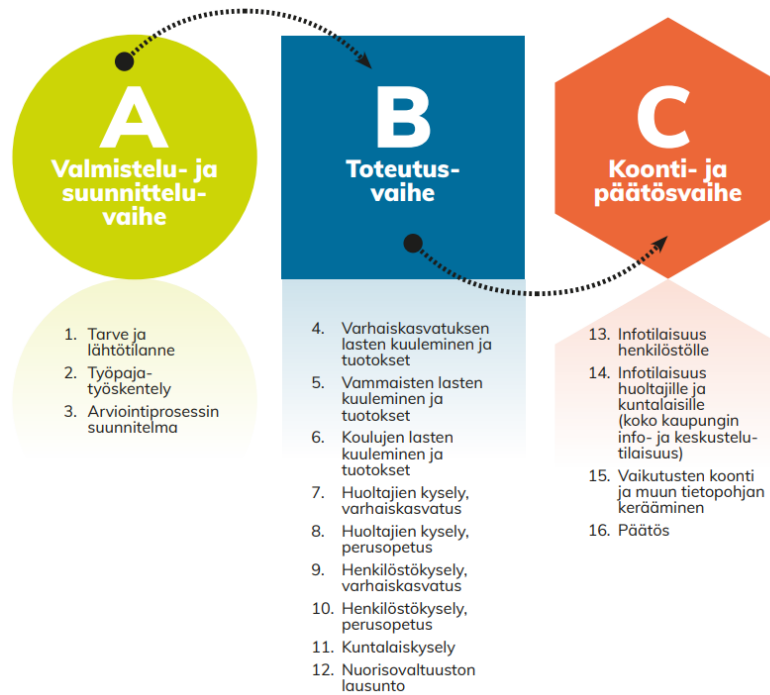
A
Valmistelu- ja suunnitteluvaihe

B
Toteutusvaihe

C
Koonti- ja päätösvaihe

1. Tarve ja lähtötilanne
2. Työpajatyöskentely
3. Arviointiprosessin suunnitelma

4. Varhaiskasvatuksen lasten kuuleminen ja tuotokset
5. Vammaisten lasten kuuleminen ja tuotokset
6. Koulujen lasten kuuleminen ja tuotokset
7. Huoltajien kysely, varhaiskasvatus
8. Huoltajien kysely, perusopetus
9. Henkilöstökysely, varhaiskasvatus
10. Henkilöstökysely, perusopetus
11. Kuntalaiskysely
12. Nuorisovaltuuston lausunto

13. Infotilaisuus henkilöstölle
14. Infotilaisuus huoltajille ja kuntalaisille (koko kaupungin info- ja keskustelutilaisuus)
15. Vaikutusten koonti ja muun tietopohjan kerääminen
16. Päätös